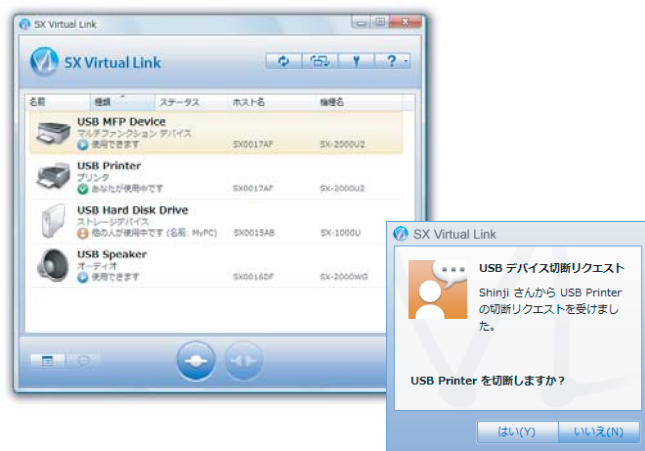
SX Virtual Link

SX Virtual Link

? ▾

| 名前 | 種類 | ステータス | ホスト名 | 機種名 |
|---|---|---|---|---|
| USB MFP Device | マルチファンクション デバイス | 使用できます | SX0017AF | SX-2000U2 |
| USB Printer | プリンタ | あなたが使用中です | SX0017AF | SX-2000U2 |
| USB Hard Disk Drive | ストレージデバイス | 他の人が使用中です (名前: MyPC) | SX0015AB | SX-1000U |
| USB Speaker | オーディオ | 使用できます | SX0016DF | SX-2000WG |

SX Virtual Link

USB デバイス切断リクエスト

Shinji さんから USB Printer の切断リクエストを受けました。

USB Printer を切断しますか?

はい(Y)

いいえ(N)